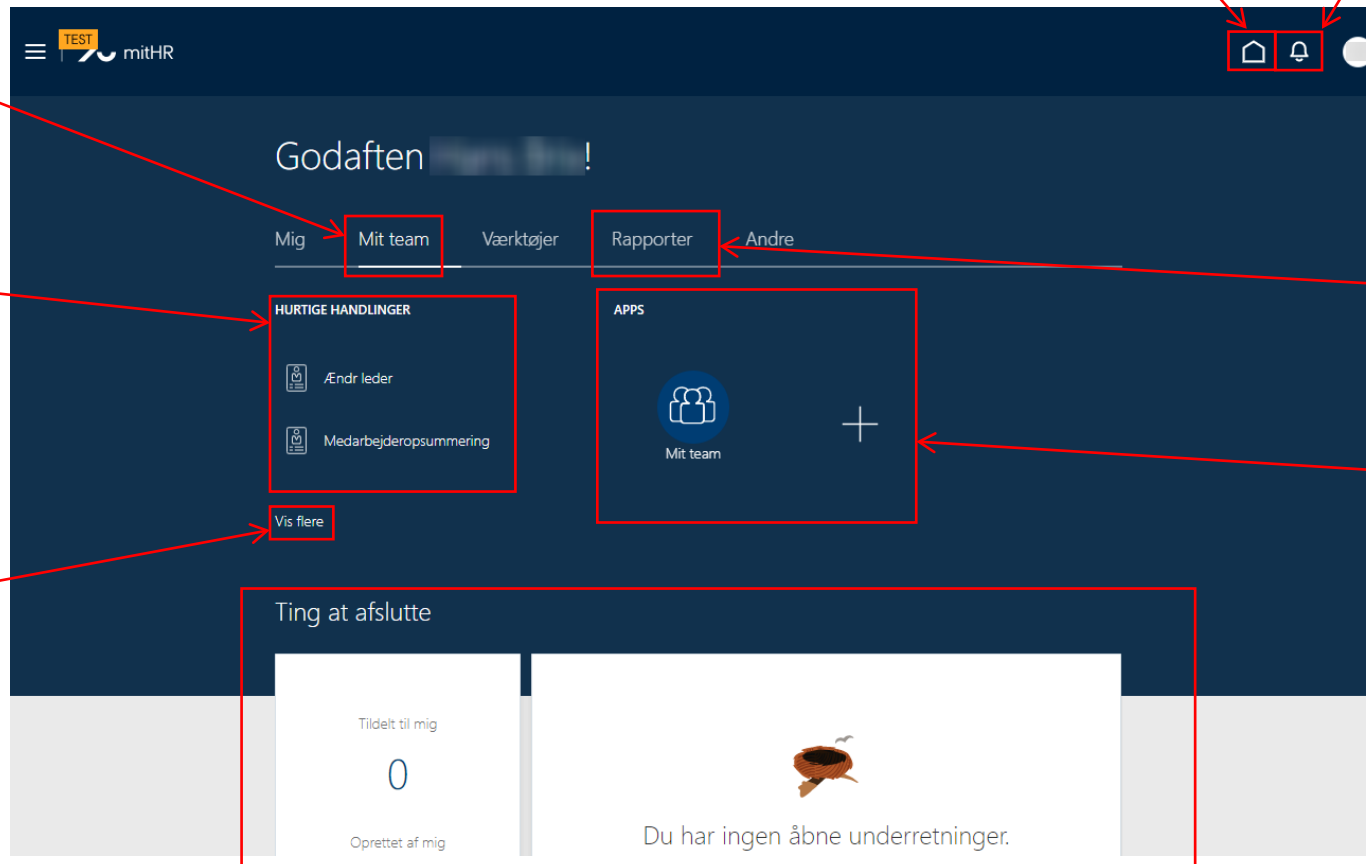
TEST mitHR

Godaften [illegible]!

Mig Mit team Værktøjer Rapporter Andre

HURTIGE HANDLINGER

Ændr leder

Medarbejderopsummering

Vis flere

APPS

Mit team

Ting at afslutte

Tildelt til mig

0

Oprettet af mig

Du har ingen åbne underretninger.